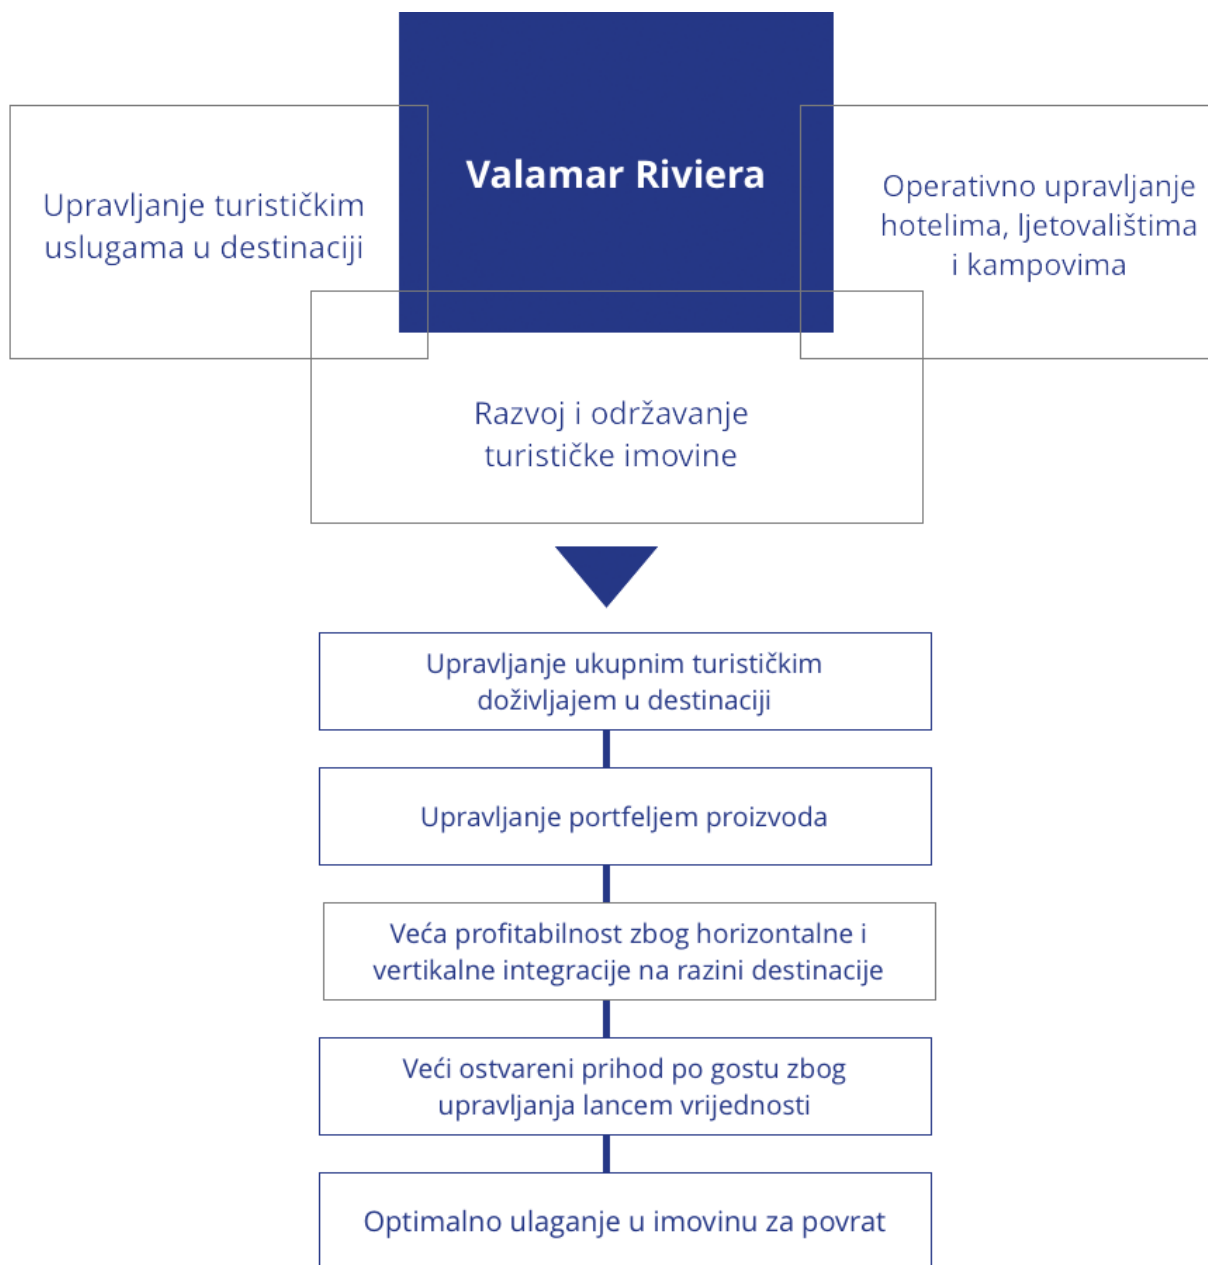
Valamar Riviera

Upravljanje turističkim uslugama u destinaciji

Operativno upravljanje hotelima, ljetovalištima i kampovima

Razvoj i održavanje turističke imovine

Upravljanje ukupnim turističkim doživljajem u destinaciji

Upravljanje portfeljem proizvoda

Veća profitabilnost zbog horizontalne i vertikalne integracije na razini destinacije

Veći ostvareni prihod po gostu zbog upravljanja lancem vrijednosti

Optimalno ulaganje u imovinu za povrat